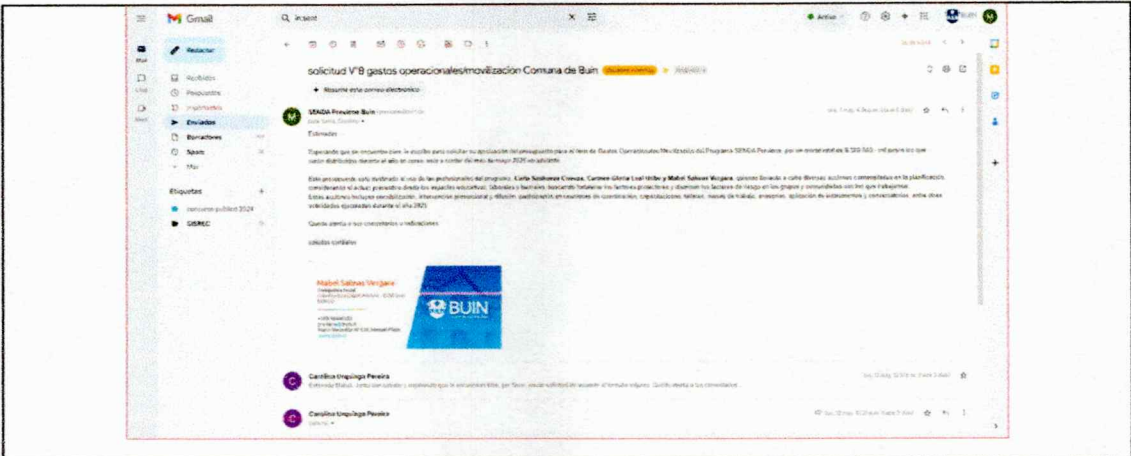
Gmail

Redactar

Recibidos
Pospuestos
Importantes
Enviados
Borradores
Spam
Más

Etiquetas
concurso público 2024
GISREC

Activo

solicitud V°B gastos operacionales/movilización Comuna de Buin

Resumir este correo electrónico

SENDA Previene Buin
para Carla, Carolina

Estimados:

Esperando que se encuentre bien, le escribo para solicitar su aprobación del presupuesto para el ítem de Gastos Operacionales/Movilización del Programa SENDA Previene, por un monto total de $ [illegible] mil pesos los que serán distribuidos durante el año en curso, esto a contar del mes de mayo 2025 en adelante.

Este presupuesto será destinado al uso de los profesionales del programa, Carla Sepúlveda Cuevas, Carmen Gloria Leal Uribe y Mabel Salinas Vergara, quienes llevarán a cabo diversas acciones comunitarias en la planificación, considerando el actuar preventivo desde los espacios educativos, laborales y barriales, buscando fortalecer los factores protectores y disminuir los factores de riesgo en los grupos y comunidades con los que trabajamos. Estas acciones incluyen sensibilización, intervención psicosocial y difusión, participación en instancias de coordinación, capacitaciones, talleres, mesas de trabajo, asesorías, aplicación de instrumentos y conversatorios, entre otras actividades ejecutadas durante el año 2025.

Quedo atenta a sus comentarios e indicaciones.

saludos cordiales

Mabel Salinas Vergara
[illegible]

BUIN

Carolina Urquiaga Pereira
Estimada Mabel, como son salidas y movimientos le solicitamos falta, por favor, enviar solicitud de acuerdo al formato adjunto. Quedo atenta a sus comentarios.

Carolina Urquiaga Pereira
para mí